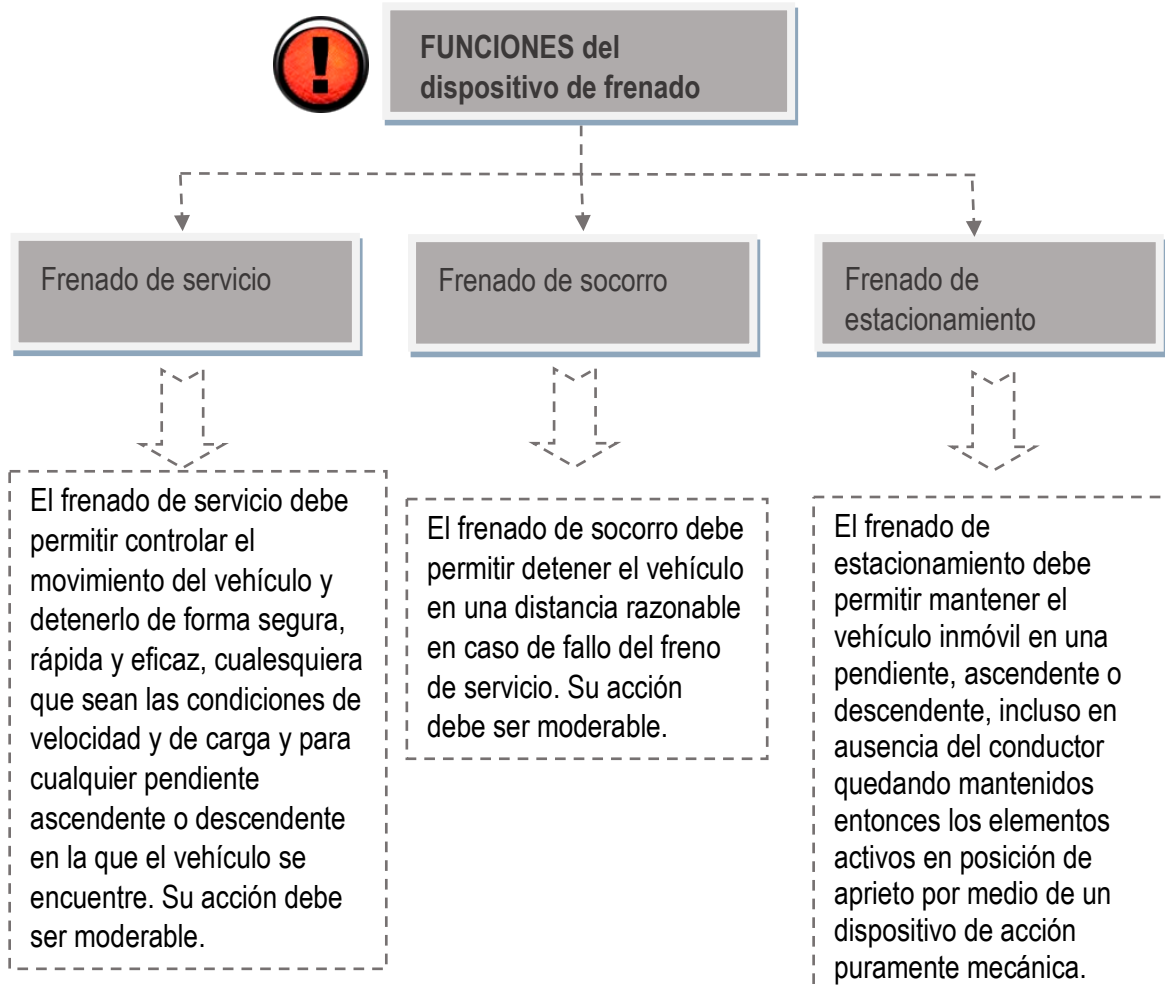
FUNCIONES del dispositivo de frenado

Frenado de servicio

Frenado de socorro

Frenado de estacionamiento

El frenado de servicio debe permitir controlar el movimiento del vehículo y detenerlo de forma segura, rápida y eficaz, cualesquiera que sean las condiciones de velocidad y de carga y para cualquier pendiente ascendente o descendente en la que el vehículo se encuentre. Su acción debe ser moderable.

El frenado de socorro debe permitir detener el vehículo en una distancia razonable en caso de fallo del freno de servicio. Su acción debe ser moderable.

El frenado de estacionamiento debe permitir mantener el vehículo inmóvil en una pendiente, ascendente o descendente, incluso en ausencia del conductor quedando mantenidos entonces los elementos activos en posición de aprieto por medio de un dispositivo de acción puramente mecánica.